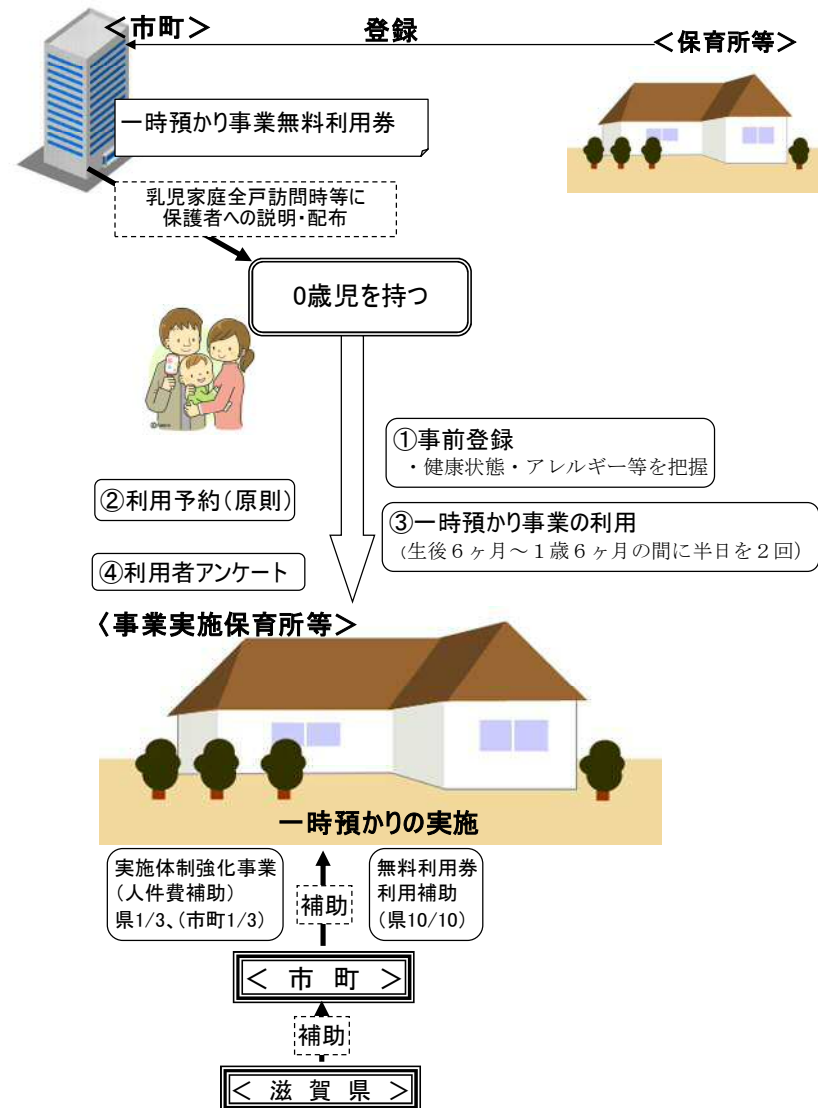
＜市町＞

登録

＜保育所等＞

一時預かり事業無料利用券

乳児家庭全戸訪問時等に
保護者への説明・配布

0歳児を持つ

①事前登録
・健康状態・アレルギー等を把握

②利用予約（原則）

③一時預かり事業の利用
（生後６ヶ月～１歳６ヶ月の間に半日を２回）

④利用者アンケート

〈事業実施保育所等＞

一時預かりの実施

実施体制強化事業
（人件費補助）
県1/3、（市町1/3）

補助

無料利用券
利用補助
（県10/10）

＜ 市 町 ＞

補助

＜ 滋 賀 県 ＞